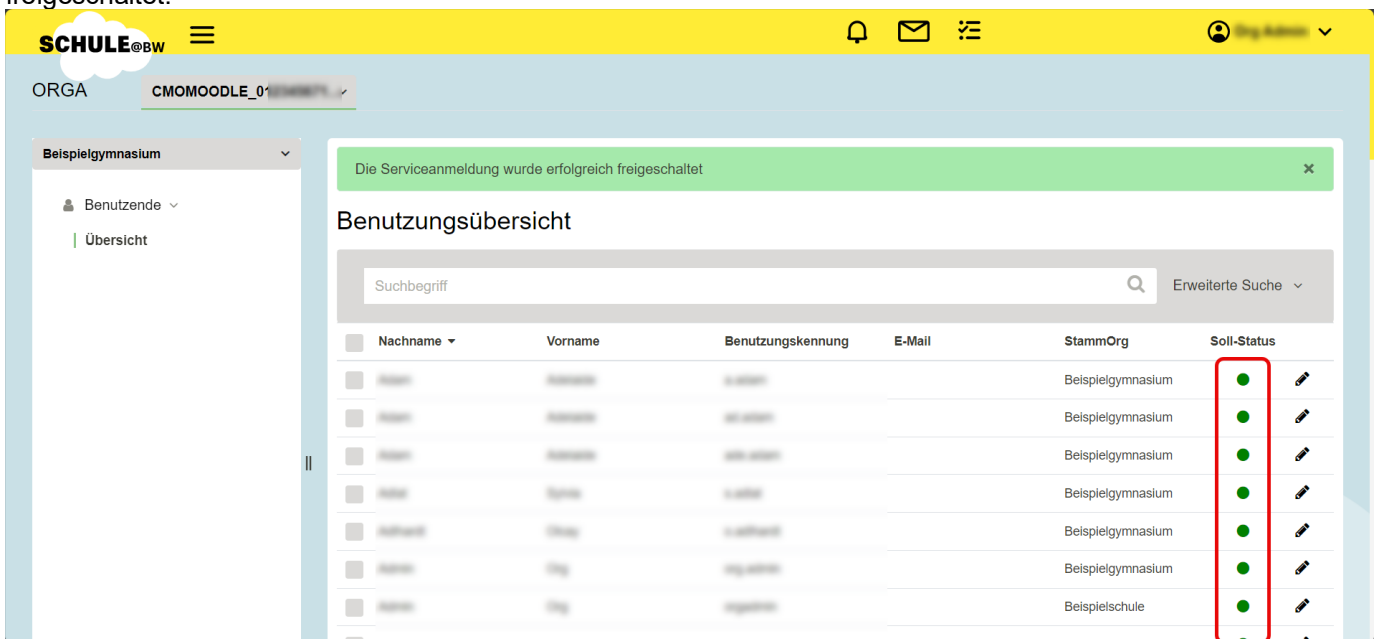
freigeschaltet.

SCHULE@BW

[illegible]

ORGA CMOMOODLE_01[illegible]

Beispielgymnasium

Benutzende

Übersicht

Die Serviceanmeldung wurde erfolgreich freigeschaltet ×

Benutzungsübersicht

Suchbegriff

Erweiterte Suche

| Nachname | Vorname | Benutzungskennung | E-Mail | StammOrg | Soll-Status |
|---|---|---|---|---|---|
| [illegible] | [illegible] | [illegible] | | Beispielgymnasium | |
| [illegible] | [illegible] | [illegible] | | Beispielgymnasium | |
| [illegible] | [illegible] | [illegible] | | Beispielgymnasium | |
| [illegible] | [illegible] | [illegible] | | Beispielgymnasium | |
| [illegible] | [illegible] | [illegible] | | Beispielgymnasium | |
| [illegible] | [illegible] | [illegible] | | Beispielgymnasium | |
| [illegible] | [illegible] | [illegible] | | Beispielschule | |